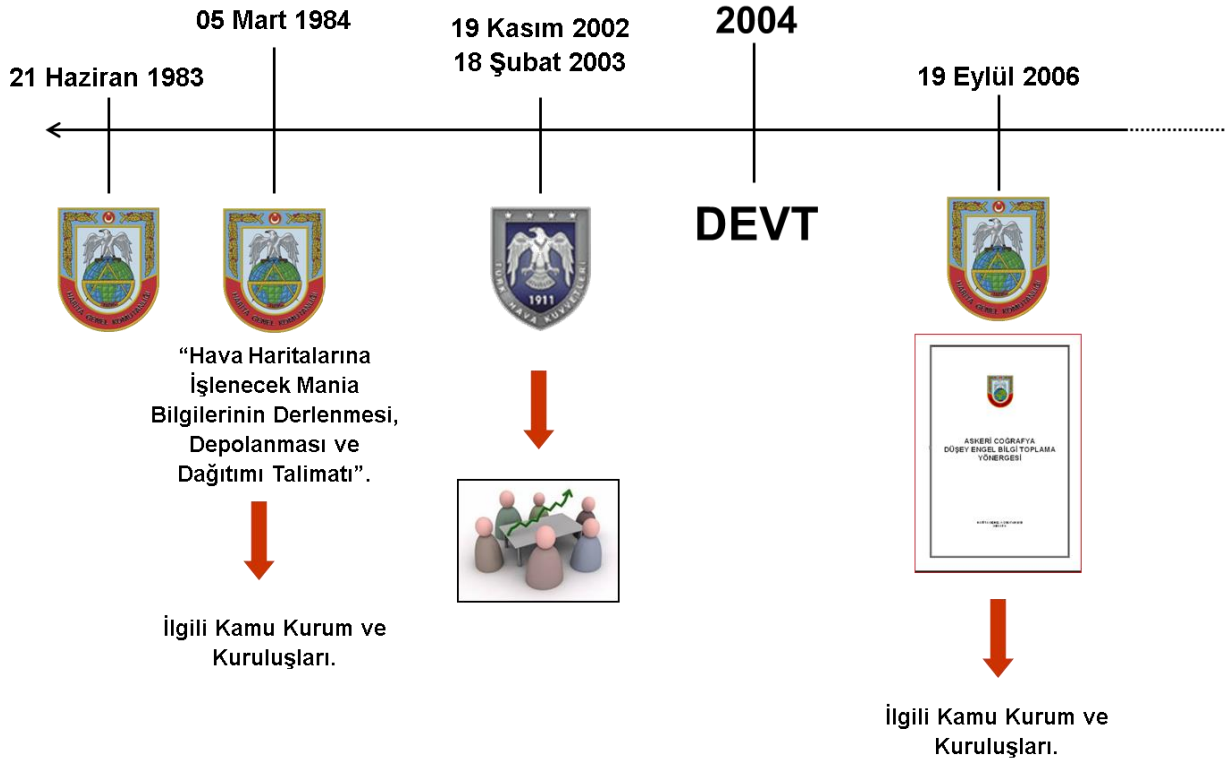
05 Mart 1984

21 Haziran 1983

19 Kasım 2002
18 Şubat 2003

2004

19 Eylül 2006

DEVT

HARİTA GENEL KOMUTANLIĞI

HARİTA GENEL KOMUTANLIĞI

TÜRK HAVA KUVVETLERİ
1911

HARİTA GENEL KOMUTANLIĞI

“Hava Haritalarına İşlenecek Mania Bilgilerinin Derlenmesi, Depolanması ve Dağıtımı Talimatı”.

ASKERİ COĞRAFYA
DÜŞEY ENGEL BİLGİ TOPLAMA YÖNERGESİ

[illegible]

İlgili Kamu Kurum ve Kuruluşları.

İlgili Kamu Kurum ve Kuruluşları.